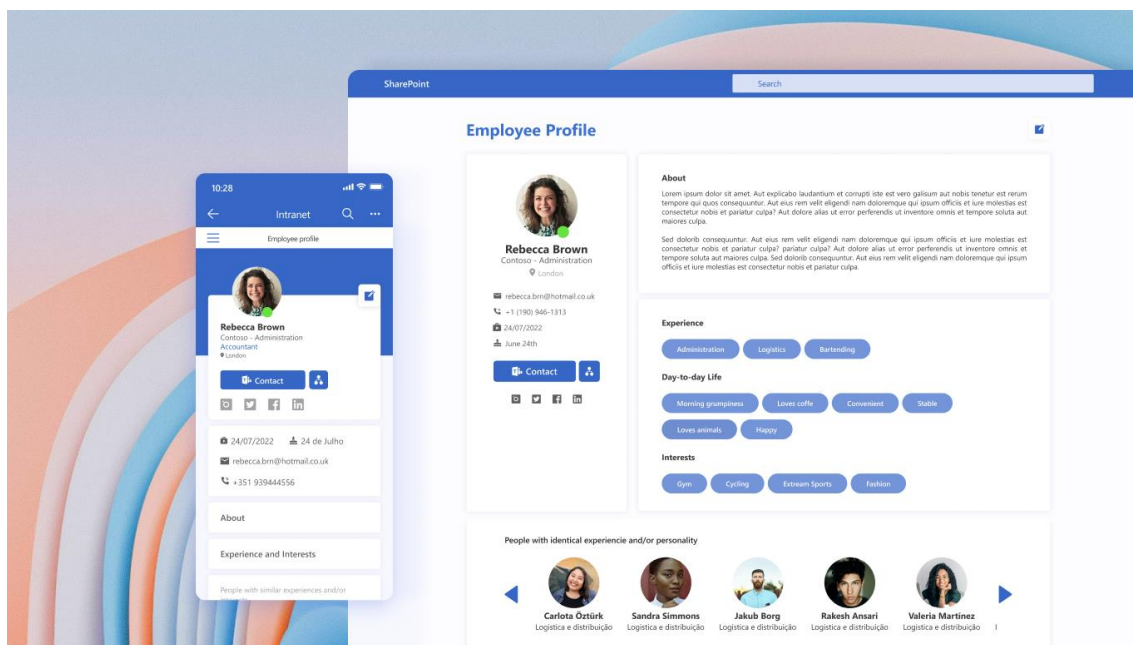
SharePoint

Search

Employee Profile

Rebecca Brown
Contoso - Administration
London

rebecca.brn@hotmail.co.uk
+1 (190) 946-1313
24/07/2022
June 24th

Contact

About

Lorem ipsum dolor sit amet. Aut explicabo laudantium et corrupti iste est vero galisum aut nobis tenetur est rerum tempore qui quos consequuntur. Aut eius rem velit eligendi nam doloremque qui ipsum officiis et iure molestias est consectetur nobis et pariatur culpa? Aut dolore alias ut error perferendis ut inventore omnis et tempore soluta aut maiores culpa.

Sed dolorib consequuntur. Aut eius rem velit eligendi nam doloremque qui ipsum officiis et iure molestias est consectetur nobis et pariatur culpa? pariatur culpa? Aut dolore alias ut error perferendis ut inventore omnis et tempore soluta aut maiores culpa. Sed dolorib consequuntur. Aut eius rem velit eligendi nam doloremque qui ipsum officiis et iure molestias est consectetur nobis et pariatur culpa.

Experience

Administration Logistics Bartending

Day-to-day Life

Morning grumpiness Loves coffe Convenient Stable
Loves animals Happy

Interests

Gym Cycling Extream Sports Fashion

People with identical experiencie and/or personality

Carlota Öztürk
Logística e distribuição
Sandra Simmons
Logística e distribuição
Jakub Borg
Logística e distribuição
Rakesh Ansari
Logística e distribuição
Valeria Martínez
Logística e distribuição

10:28

Intranet

Employee profile

Rebecca Brown
Contoso - Administration
Accountant
London

Contact

24/07/2022 24 de Julho
rebecca.brn@hotmail.co.uk
+351 939444556

About

Experience and Interests

People with similar experiences and/or